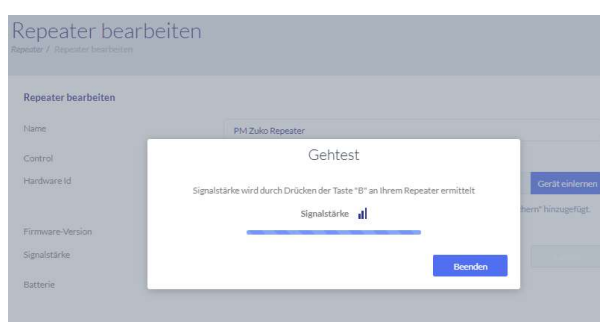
Repeater bearbeiten
Repeater / Repeater bearbeiten

Repeater bearbeiten

Name
PM Zuko Repeater

Control

Hardware Id
Gerät einlernen
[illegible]hern" hinzugefügt.

Firmware-Version

Signalstärke

Batterie

Gehtest

Signalstärke wird durch Drücken der Taste "B" an Ihrem Repeater ermittelt

Signalstärke

Beenden